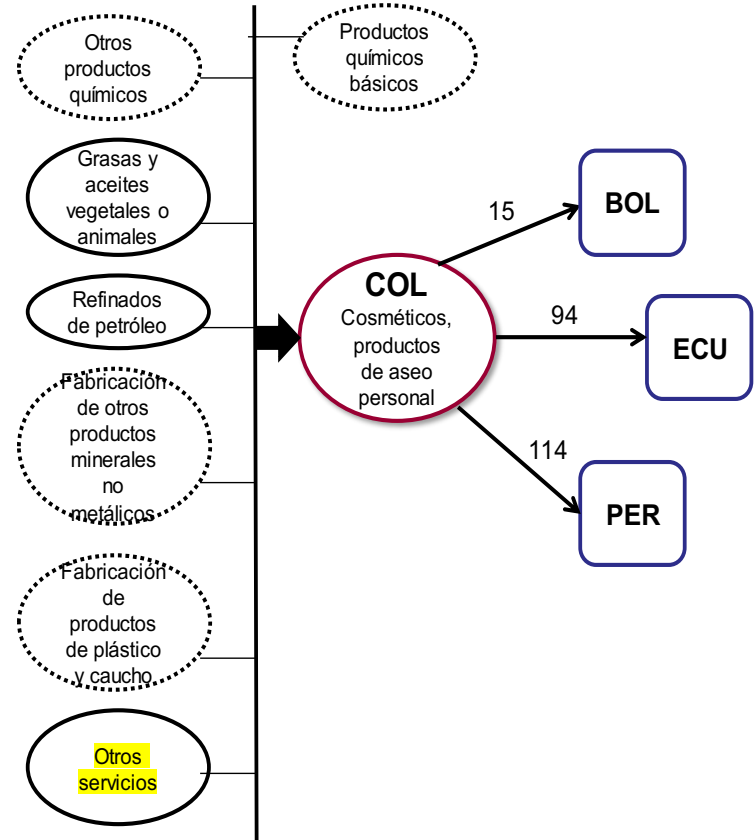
Otros productos químicos

Productos químicos básicos

Grasas y aceites vegetales o animales

Refinados de petróleo

Fabricación de otros productos minerales no metálicos

Fabricación de productos de plástico y caucho

Otros servicios

COL
Cosméticos, productos de aseo personal

15

BOL

94

ECU

114

PER